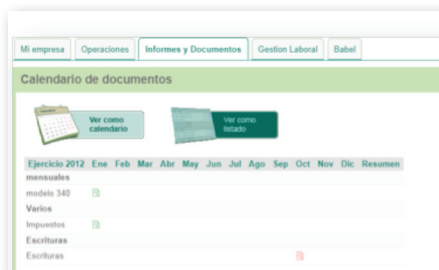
Mi empresa | Operaciones | Informes y Documentos | Gestion Laboral | Babel

Calendario de documentos

Ver como calendario

Ver como listado

| Ejercicio 2012 | Ene | Feb | Mar | Abr | May | Jun | Jul | Ago | Sep | Oct | Nov | Dic | Resumen |
|---|---|---|---|---|---|---|---|---|---|---|---|---|---|
| mensuales | | | | | | | | | | | | | |
| modelo 340 | | | | | | | | | | | | | |
| Varios | | | | | | | | | | | | | |
| Impuestos | | | | | | | | | | | | | |
| Escrituras | | | | | | | | | | | | | |
| Escrituras | | | | | | | | | | | | | |